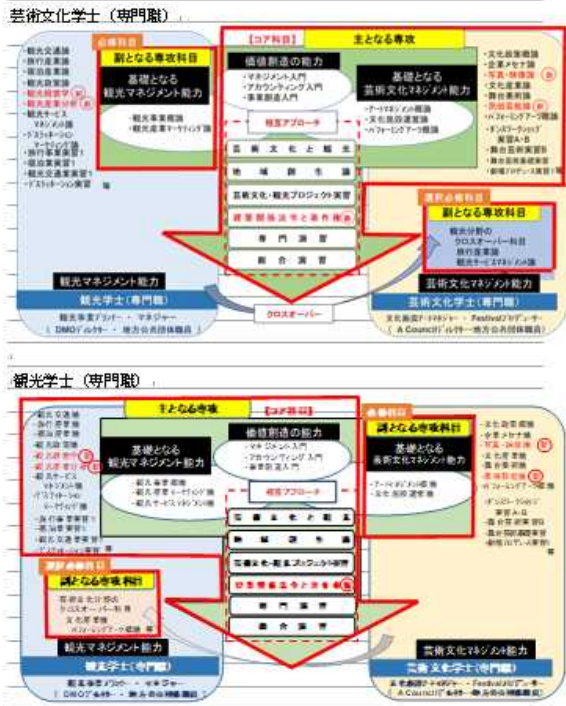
芸術文化学士（専門職）

必修科目
副となる専攻科目
基礎となる観光マネジメント能力
・観光事業概論
・観光産業マーケティング論

・観光交通論
・旅行産業論
・宿泊産業論
・観光政策論
・観光経営学
・観光産業分析
・観光サービスマネジメント論
・デスティネーションマーケティング論
・旅行産業実習
・宿泊産業実習
・観光交通産業実習
・デスティネーション実習

【コア科目】
主となる専攻
価値創造の能力
・マネジメント入門
・アカウンティング入門
・事業創造入門
基礎となる芸術文化マネジメント能力
・アートマネジメント概論
・文化施設運営論
・パフォーミングアーツ概論
総合アプローチ
芸術文化と観光
地域創生
芸術文化・観光プロジェクト実習
産業関係法令と条件整備
専門演習
総合演習

・文化政策概論
・企業メセナ論
・写真・映像論
・文化産業論
・舞台芸術論
・表現芸術論
・パフォーミングアーツ論
・ダンスパフォーミング実習A・B
・舞台芸術実習
・舞台芸術経営論
・劇場プロデュース実習

選択必修科目
副となる専攻科目
観光分野のクロスオーバー科目
旅行産業論
観光サービスマネジメント論

観光マネジメント能力
観光学士（専門職）
観光事業プランナー・マネジャー
（DMOディレクター・地方公共団体職員）

クロスオーバー

芸術文化マネジメント能力
芸術文化学士（専門職）
文化施設アートマネジャー・Festivalプロデューサー
（A Councilディレクター・地方公共団体職員）

観光学士（専門職）

主となる専攻
【コア科目】
基礎となる観光マネジメント能力
・観光事業概論
・観光産業マーケティング論
・観光サービスマネジメント論
価値創造の能力
・マネジメント入門
・アカウンティング入門
・事業創造入門
総合アプローチ
芸術文化と観光
地域創生
芸術文化・観光プロジェクト実習
産業関係法令と条件整備
専門演習
総合演習

・観光交通論
・旅行産業論
・宿泊産業論
・観光政策論
・観光経営学
・観光産業分析
・観光サービスマネジメント論
・デスティネーションマーケティング論
・旅行産業実習
・宿泊産業実習
・観光交通産業実習
・デスティネーション実習

必修科目
副となる専攻科目
基礎となる芸術文化マネジメント能力
・アートマネジメント概論
・文化施設運営論

・文化政策概論
・企業メセナ論
・写真・映像論
・文化産業論
・舞台芸術論
・表現芸術論
・パフォーミングアーツ論
・ダンスパフォーミング実習A・B
・舞台芸術実習
・舞台芸術経営論
・劇場プロデュース実習

選択必修科目
副となる専攻科目
芸術文化分野のクロスオーバー科目
文化産業論
パフォーミングアーツ概論

観光マネジメント能力
観光学士（専門職）
観光事業プランナー・マネジャー
（DMOディレクター・地方公共団体職員）

芸術文化マネジメント能力
芸術文化学士（専門職）
文化施設アートマネジャー・Festivalプロデューサー
（A Councilディレクター・地方公共団体職員）